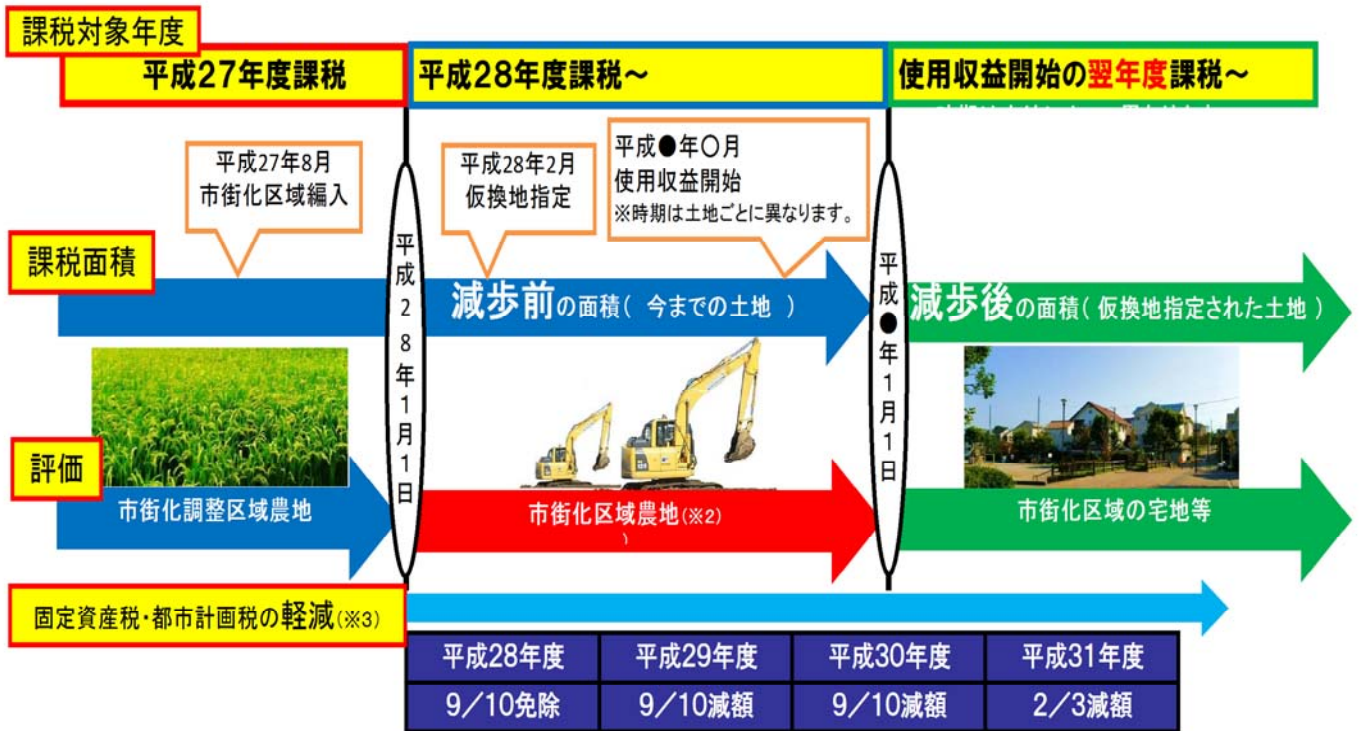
課税対象年度

平成27年度課税

平成28年度課税～

使用収益開始の翌年度課税～

平成27年8月
市街化区域編入

平成28年2月
仮換地指定

平成●年○月
使用収益開始
※時期は土地ごとに異なります。

課税面積

平成28年1月1日

減歩前の面積（今までの土地）

平成●年1月1日

減歩後の面積（仮換地指定された土地）

評価

市街化調整区域農地

市街化区域農地(※2)

市街化区域の宅地等

固定資産税・都市計画税の軽減(※3)

| 平成28年度 | 平成29年度 | 平成30年度 | 平成31年度 |
|---|---|---|---|
| 9/10免除 | 9/10減額 | 9/10減額 | 2/3減額 |